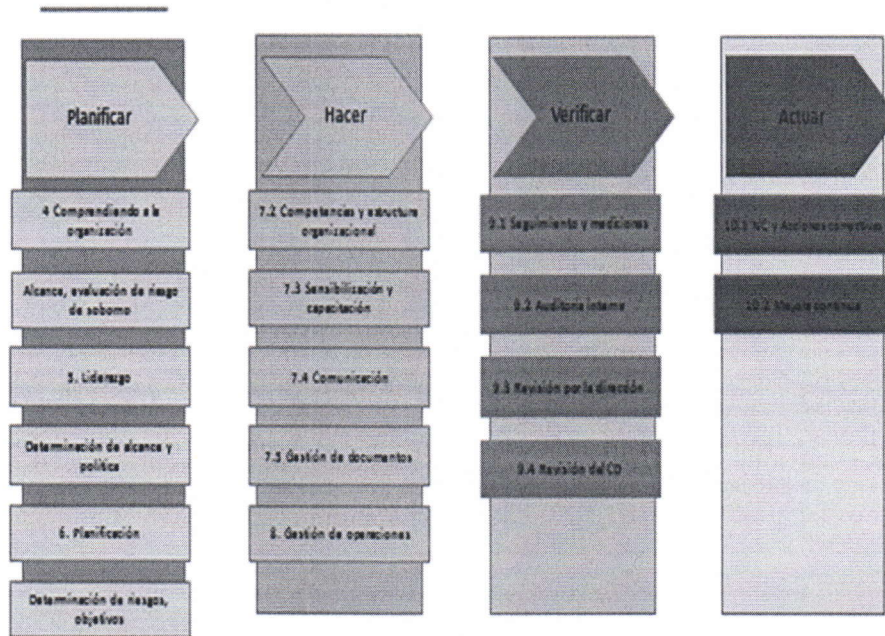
Planificar

4 Comprendiendo a la organización

Alcance, evaluación de riesgo de soborno

5. Liderazgo

Determinación de alcance y política

6. Planificación

Determinación de riesgos, objetivos

Hacer

7.2 Competencias y estructura organizacional

7.3 Sensibilización y capacitación

7.4 Comunicación

7.5 Gestión de documentos

8. Gestión de operaciones

Verificar

9.1 Seguimiento y mediciones

9.2 Auditoría interna

9.3 Revisión por la dirección

9.4 Revisión del CD

Actuar

10.1 NC y Acciones correctivas

10.2 Mejora continua